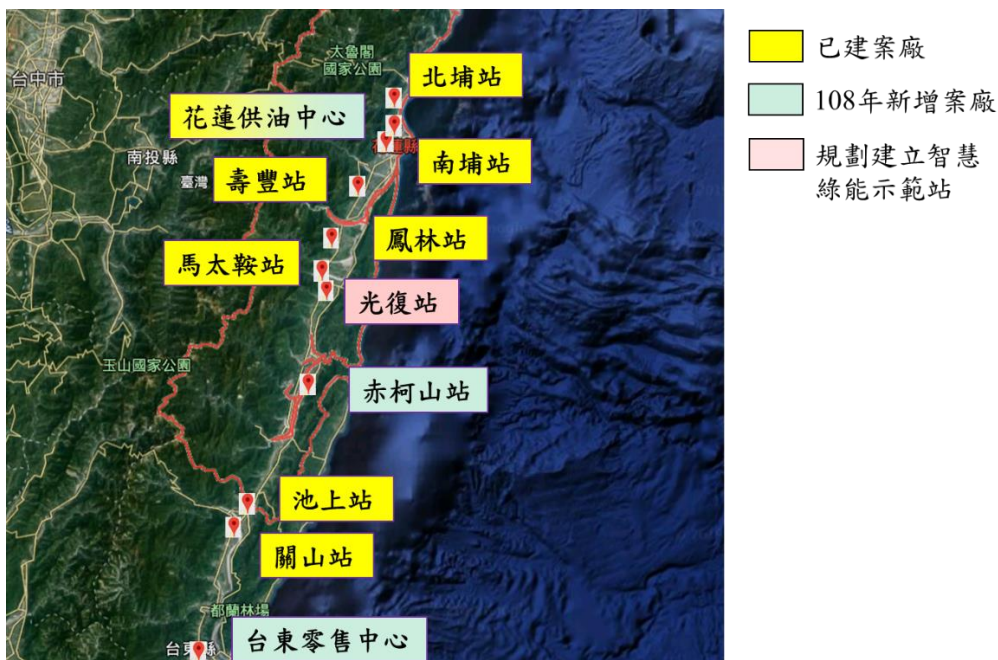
已建案廠

108年新增案廠

規劃建立智慧綠能示範站

台中市

太魯閣國家公園

北埔站

花蓮供油中心

花蓮縣

南埔站

南投縣

臺灣

壽豐站

鳳林站

馬太鞍站

光復站

玉山國家公園

赤柯山站

池上站

關山站

都蘭林場

台東縣

台東零售中心